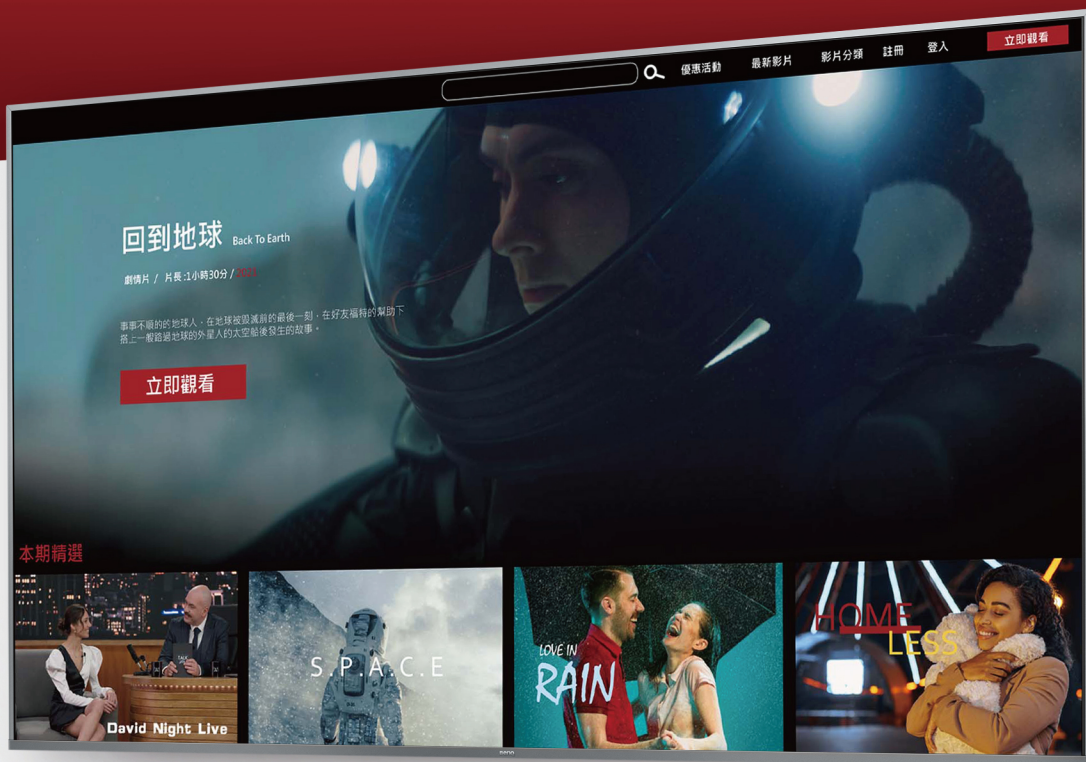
優惠活動 最新影片 影片分類 註冊 登入 立即觀看

回到地球 Back To Earth

劇情片 / 片長 :1小時30分 / 2021

事事不順的的地球人，在地球被毀滅前的最後一刻，在好友福特的幫助下搭上一艘路過地球的外星人的太空船後發生的故事。

立即觀看

本期精選

David Night Live

S.P.A.C.E

LOVE IN RAIN

HOME LESS